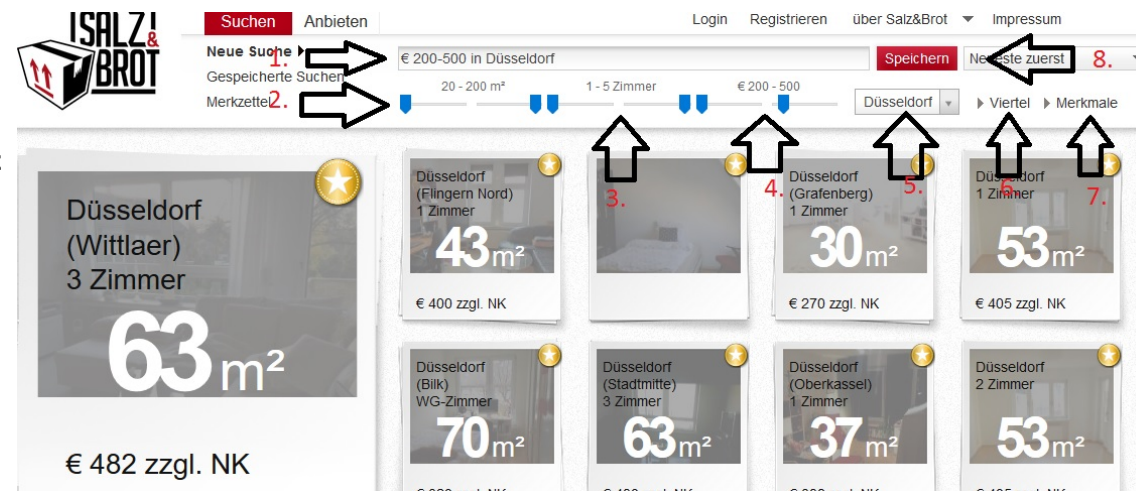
SALZ! & BROT

Suchen Anbieten

Login Registrieren über Salz&Brot Impressum

Neue Suche 1. € 200-500 in Düsseldorf Speichern Neueste zuerst 8.

Gespeicherte Suchen

Merkzettel 2. 20 - 200 m² 1 - 5 Zimmer € 200 - 500 Düsseldorf Viertel Merkmale

3. 4. 5. 6. 7.

Düsseldorf (Wittlaer) 3 Zimmer 63 m²

€ 482 zzgl. NK

Düsseldorf (Flingern Nord) 1 Zimmer 43 m²

€ 400 zzgl. NK

Düsseldorf (Grafenberg) 1 Zimmer 30 m²

€ 270 zzgl. NK

Düsseldorf 1 Zimmer 53 m²

€ 405 zzgl. NK

Düsseldorf (Bilk) WG-Zimmer 70 m²

Düsseldorf (Stadtmitte) 3 Zimmer 63 m²

Düsseldorf (Oberkassel) 1 Zimmer 37 m²

Düsseldorf 2 Zimmer 53 m²

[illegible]